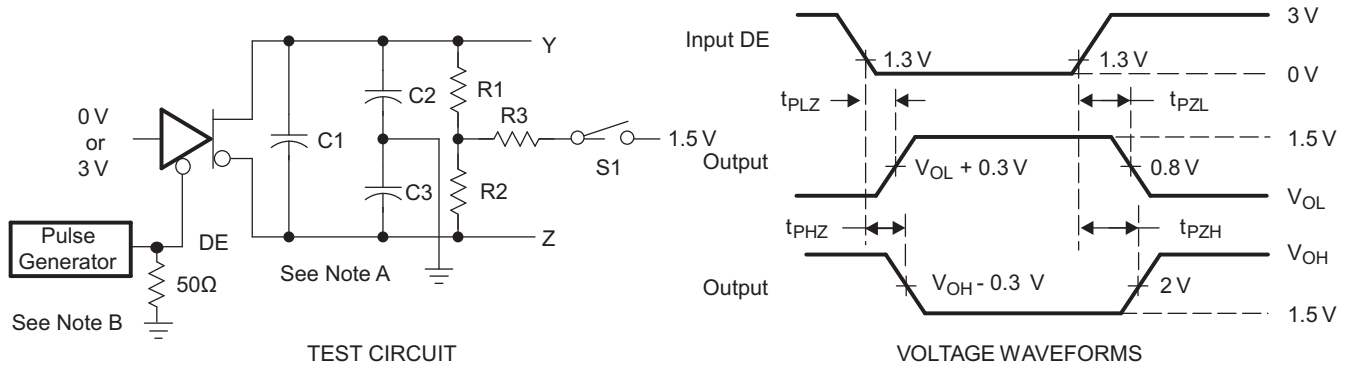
Y
0 V
or
3 V
C2
R1
C1
R3
1.5 V
S1
C3
R2
Pulse Generator
DE
Z
50Ω
See Note A
See Note B
TEST CIRCUIT

Input DE
1.3 V
1.3 V
3 V
0 V
$t_{PLZ}$
$t_{PZL}$
1.5 V
Output
$V_{OL}$ + 0.3 V
0.8 V
$V_{OL}$
$t_{PHZ}$
$t_{PZH}$
$V_{OH}$
Output
$V_{OH}$ - 0.3 V
2 V
1.5 V
VOLTAGE WAVEFORMS